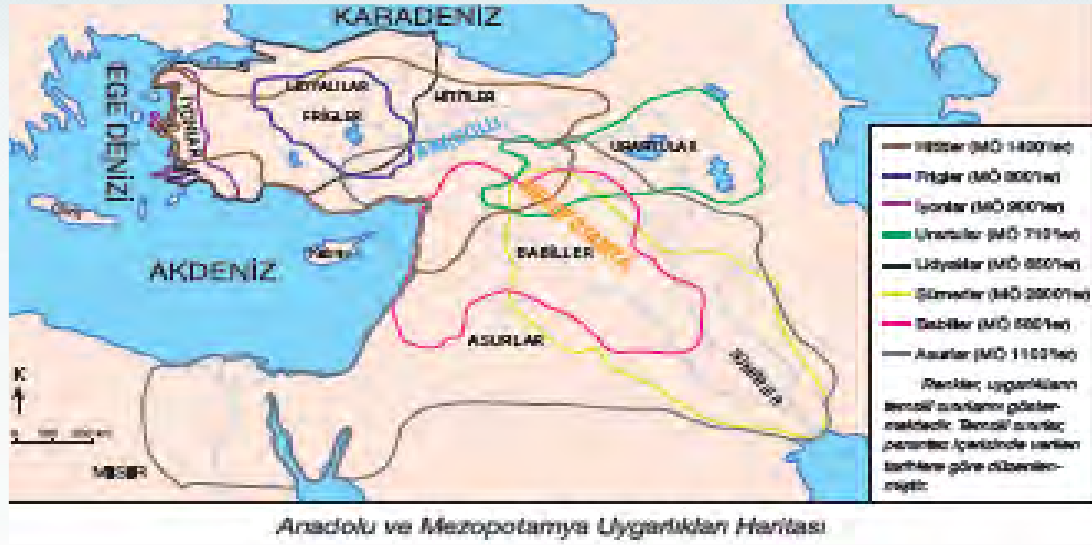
KARADENİZ

EGE DENİZİ

LİDYALILAR

FRİGLER

HİTİTLER

İYONYA

ANADOLU

URARTULAR

MEZOPOTAMYA

BABİLLER

ASURLAR

SÜMERLER

AKDENİZ

Girit

Kıbrıs

MISIR

K

0 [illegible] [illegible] km

Hititler (MÖ 1400'ler)
Frigler (MÖ 800'ler)
İyonlar (MÖ 900'ler)
Urartular (MÖ 710'lar)
Lidyalılar (MÖ 550'ler)
Sümerler (MÖ 2800'ler)
Babiller (MÖ 550'ler)
Asurlar (MÖ 1100'ler)

Renkler, uygarlıkların temsilî sınırlarını göstermektedir. Temsilî sınırlar, parantez içerisinde verilen tarihlere göre düzenlenmiştir.

Anadolu ve Mezopotamya Uygarlıkları Haritası